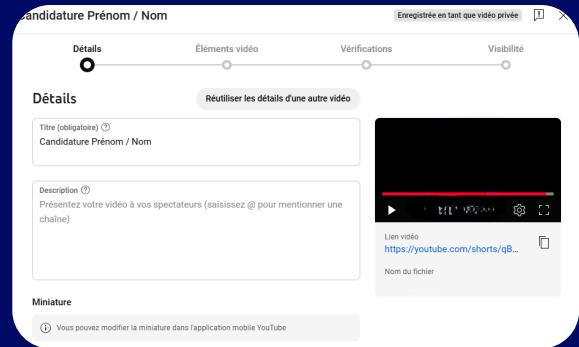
Candidature Prénom / Nom

Enregistrée en tant que vidéo privée

Détails

Éléments vidéo

Vérifications

Visibilité

Détails

Réutiliser les détails d'une autre vidéo

Titre (obligatoire)

Candidature Prénom / Nom

Description

Présentez votre vidéo à vos spectateurs (saisissez @ pour mentionner une chaîne)

Lien vidéo

https://youtube.com/shorts/qB...

Nom du fichier

Miniature

Vous pouvez modifier la miniature dans l'application mobile YouTube